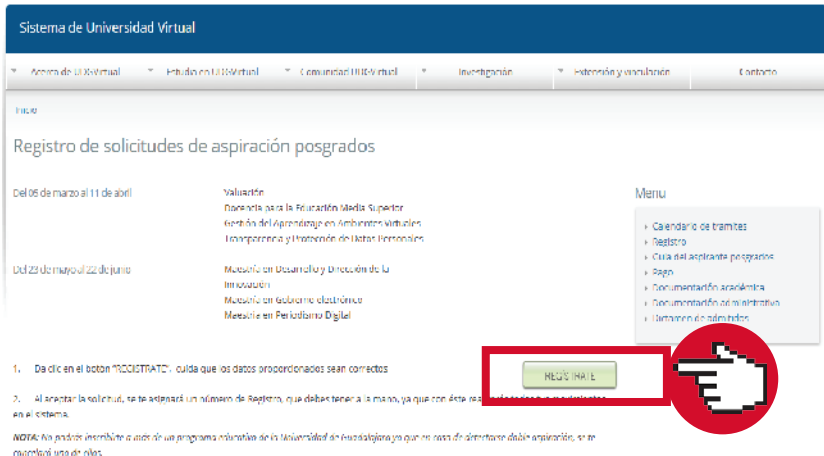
Sistema de Universidad Virtual

Acerca de UDGVirtual | Estudia en UDGVirtual | Comunidad UDGVirtual | Investigación | Extensión y vinculación | Contacto

Inicio

Registro de solicitudes de aspiración posgrados

Del 06 de marzo al 11 de abril

Valuación
Docencia para la Educación Media Superior
Gestión del Aprendizaje en Ambientes Virtuales
Transparencia y Protección de Datos Personales

Del 23 de mayo al 22 de junio

Maestría en Desarrollo y Dirección de la Innovación
Maestría en Gobierno electrónico
Maestría en Periodismo Digital

Menu

Calendario de tramites
Registro
Guía del aspirante posgrados
Pago
Documentación académica
Documentación administrativa
Dictamen de admitidos

1. Da clic en el botón "REGISTRATE", cuida que los datos proporcionados sean correctos

REGÍSTRATE

2. Al aceptar la solicitud, se te asignará un número de Registro, que debes tener a la mano, ya que con éste rea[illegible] en el sistema.

NOTA: No podrás inscribirte a más de un programa educativo de la Universidad de Guadalajara ya que en caso de detectarse doble aspiración, se te cancelará uno de ellos.